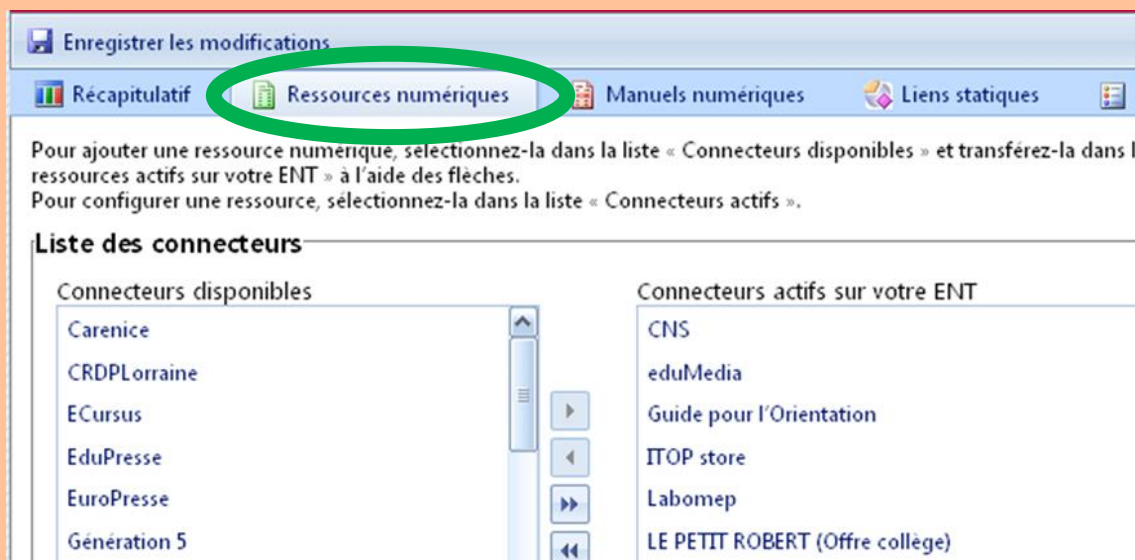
Enregistrer les modifications

Récapitulatif | Ressources numériques | Manuels numériques | Liens statiques

Pour ajouter une ressource numérique, sélectionnez-la dans la liste « Connecteurs disponibles » et transférez-la dans l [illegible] ressources actifs sur votre ENT » à l'aide des flèches.
Pour configurer une ressource, sélectionnez-la dans la liste « Connecteurs actifs ».

Liste des connecteurs

Connecteurs disponibles
Carenice
CRDPLorraine
ECursus
EduPresse
EuroPresse
Génération 5

Connecteurs actifs sur votre ENT
CNS
eduMedia
Guide pour l'Orientation
ITOP store
Labomep
LE PETIT ROBERT (Offre collège)